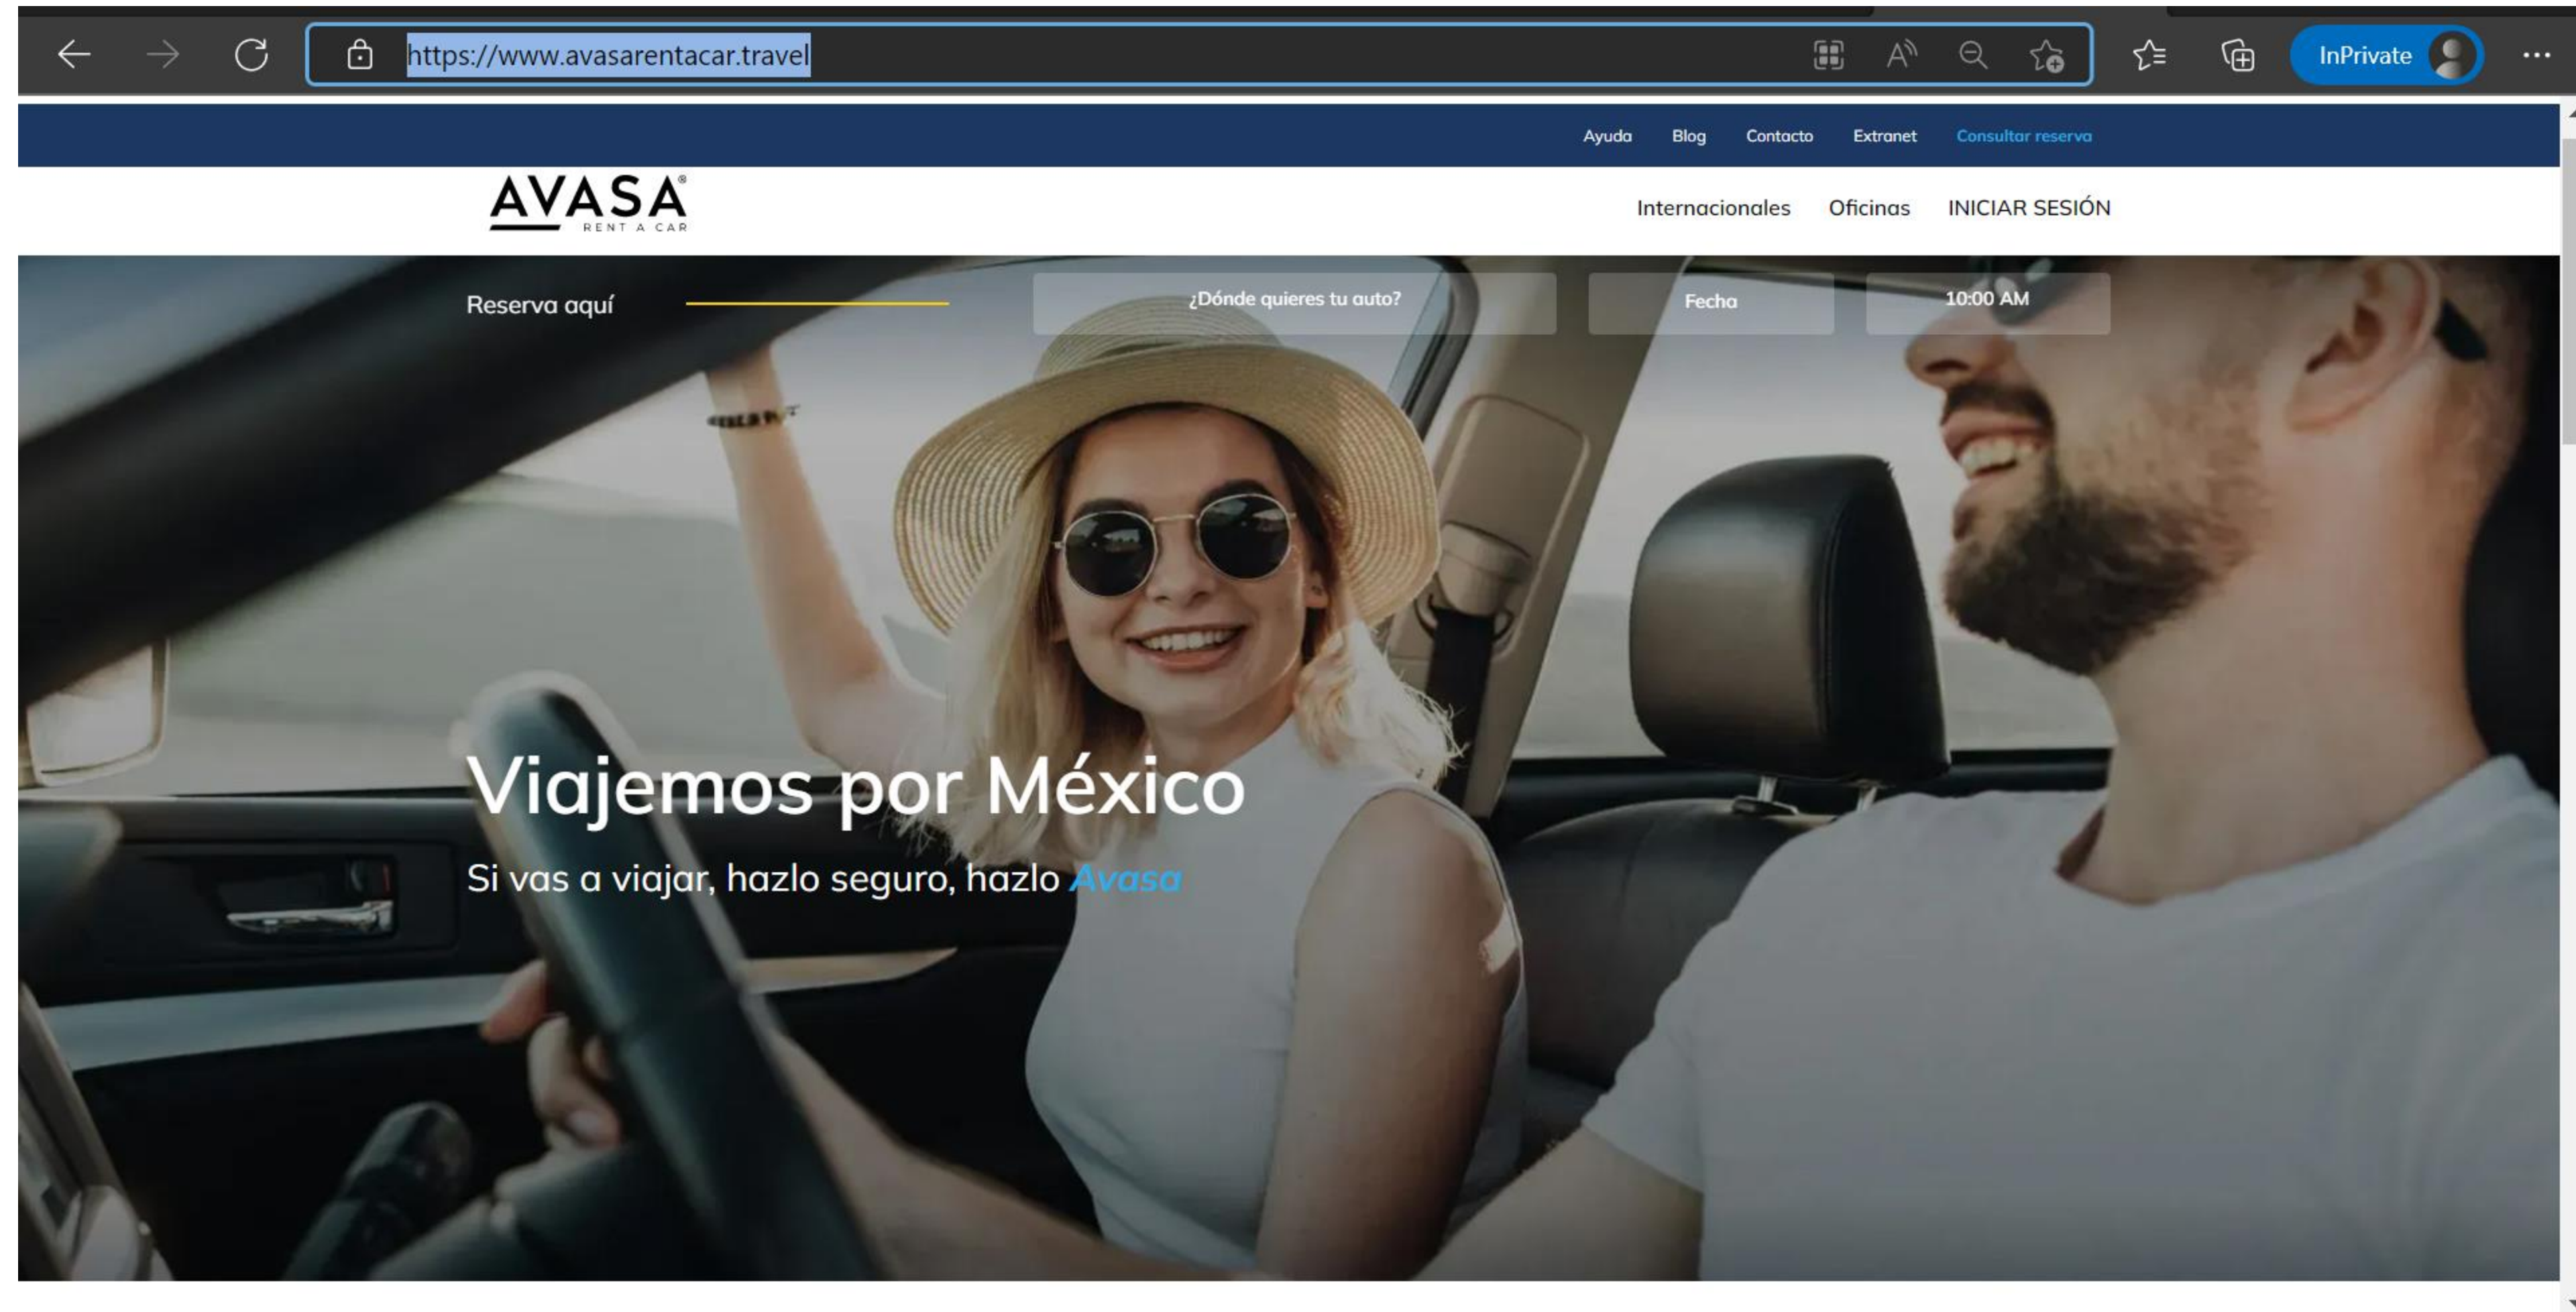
https://www.avasarentacar.travel

InPrivate

Ayuda Blog Contacto Extranet Consultar reserva

AVASA® RENT A CAR

Internacionales Oficinas INICIAR SESIÓN

Reserva aquí

¿Dónde quieres tu auto?

Fecha

10:00 AM

Viajemos por México

Si vas a viajar, hazlo seguro, hazlo Avasa